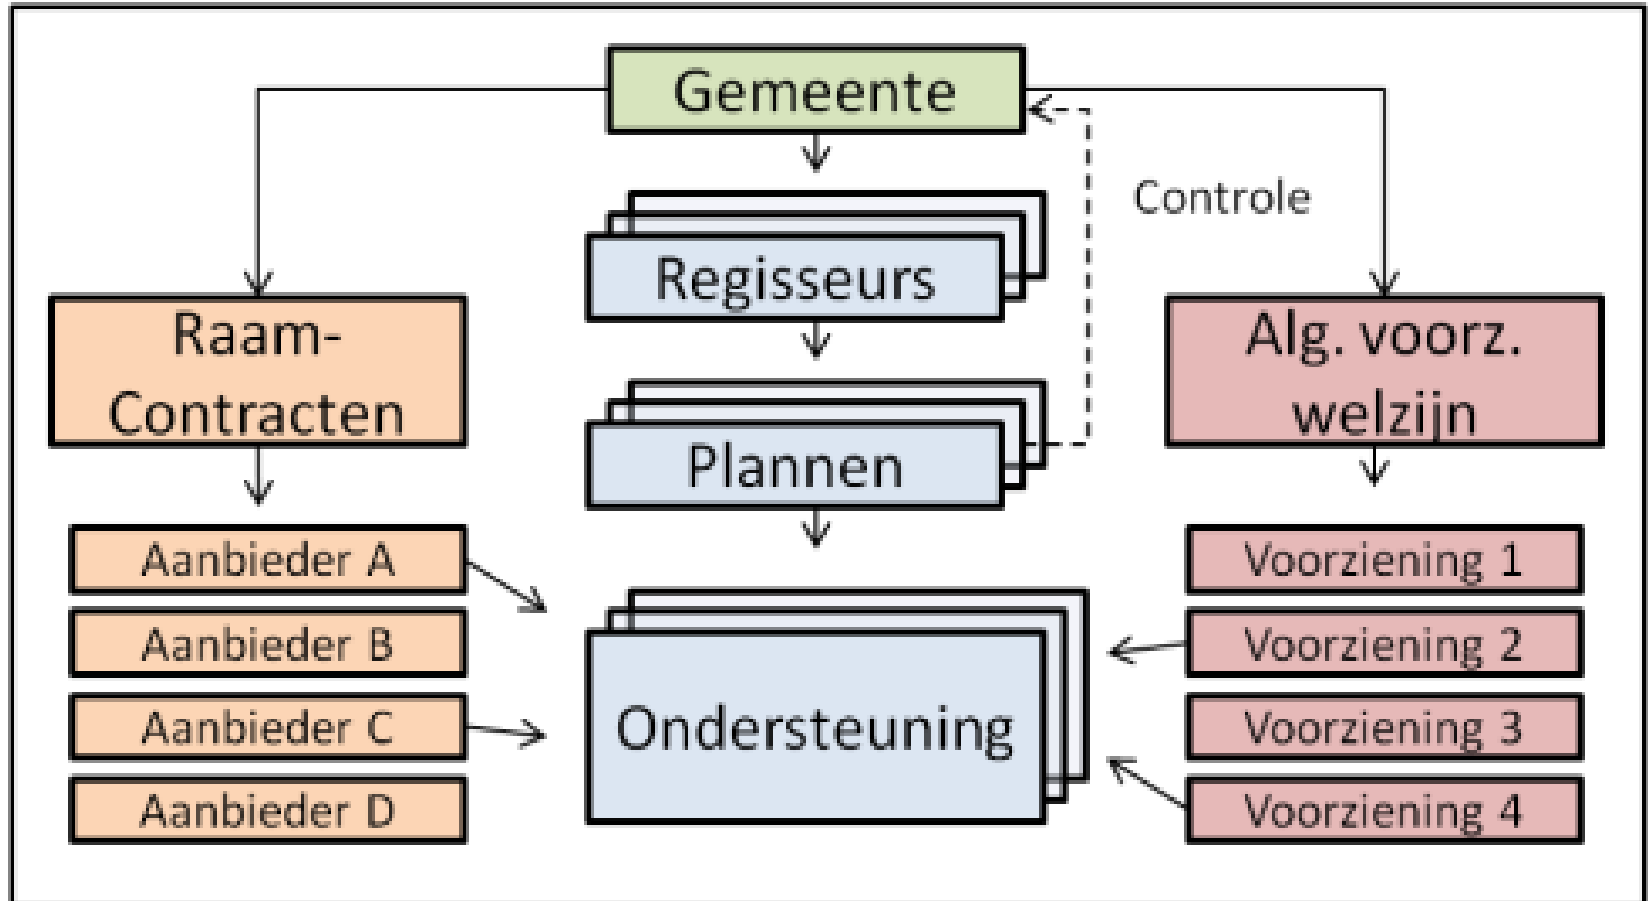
Gemeente

Controle

Regisseurs

Raam-Contracten

Alg. voorz. welzijn

Plannen

Aanbieder A

Aanbieder B

Aanbieder C

Aanbieder D

Ondersteuning

Voorziening 1

Voorziening 2

Voorziening 3

Voorziening 4